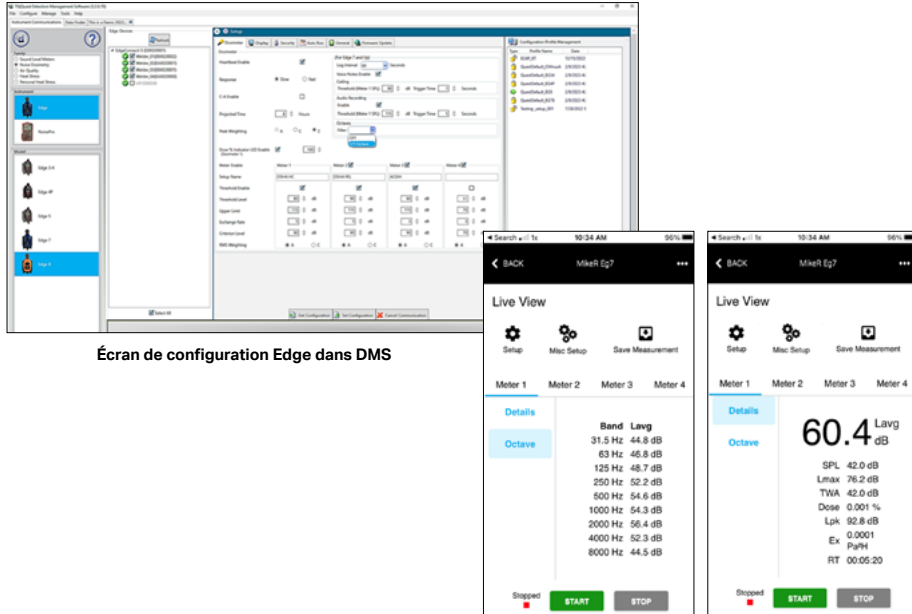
Écran de configuration Edge dans DMS

Search 1x 10:34 AM 96%
BACK MikeR Eg7 •••
Live View
Setup Misc Setup Save Measurement
Meter 1 Meter 2 Meter 3 Meter 4
Details
Octave

| Band | Lavg |
|---|---|
| 31.5 Hz | 44.8 dB |
| 63 Hz | 46.8 dB |
| 125 Hz | 48.7 dB |
| 250 Hz | 52.2 dB |
| 500 Hz | 54.6 dB |
| 1000 Hz | 54.3 dB |
| 2000 Hz | 56.4 dB |
| 4000 Hz | 52.3 dB |
| 8000 Hz | 44.5 dB |

Stopped START STOP

Search 1x 10:34 AM 96%
BACK MikeR Eg7 •••
Live View
Setup Misc Setup Save Measurement
Meter 1 Meter 2 Meter 3 Meter 4
Details
Octave
60.4 Lavg dB
SPL 42.0 dB
Lmax 76.2 dB
TWA 42.0 dB
Dose 0.001 %
Lpk 92.8 dB
Ex 0.0001 PaºH
RT 00:05:20
Stopped START STOP